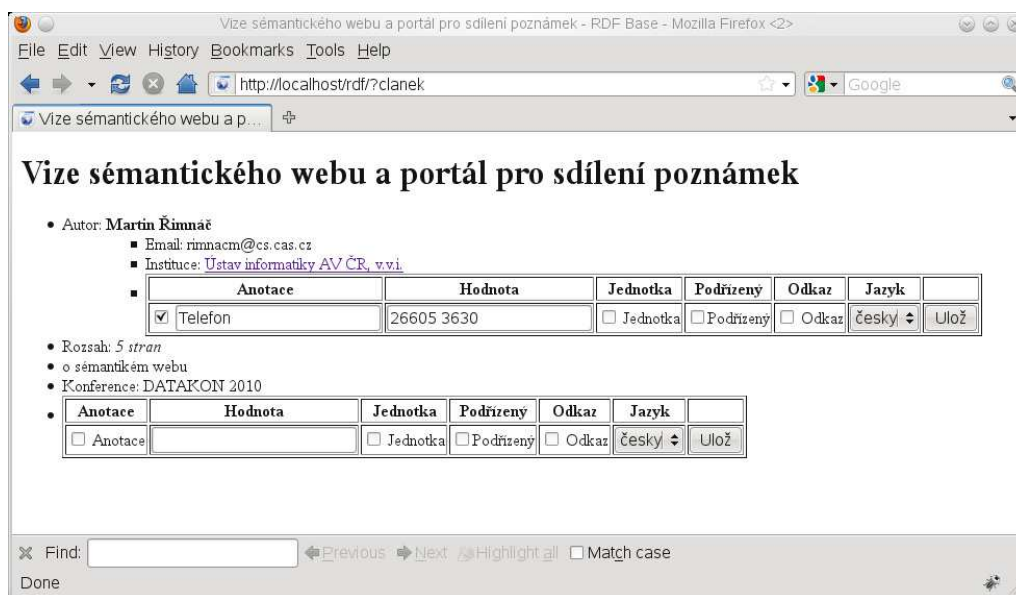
Vize sémantického webu a portál pro sdílení poznámek - RDF Base - Mozilla Firefox <2>

File Edit View History Bookmarks Tools Help

http://localhost/rdf/?clanek

Google

Vize sémantického webu a p...

# Vize sémantického webu a portál pro sdílení poznámek

- Autor: **Martin Řimnáč**
  - Email: rimnacm@cs.cas.cz
  - Instituce: Ústav informatiky AV ČR, v.v.i.
  -

| Anotace | Hodnota | Jednotka | Podřízený | Odkaz | Jazyk | |
|---|---|---|---|---|---|---|
| ☑ Telefon | 26605 3630 | ☐ Jednotka | ☐ Podřízený | ☐ Odkaz | český | Ulož |

- Rozsah: *5 stran*
- o sémantickém webu
- Konference: DATAKON 2010
-

| Anotace | Hodnota | Jednotka | Podřízený | Odkaz | Jazyk | |
|---|---|---|---|---|---|---|
| ☐ Anotace | | ☐ Jednotka | ☐ Podřízený | ☐ Odkaz | český | Ulož |

Find: Previous Next Highlight all Match case

Done